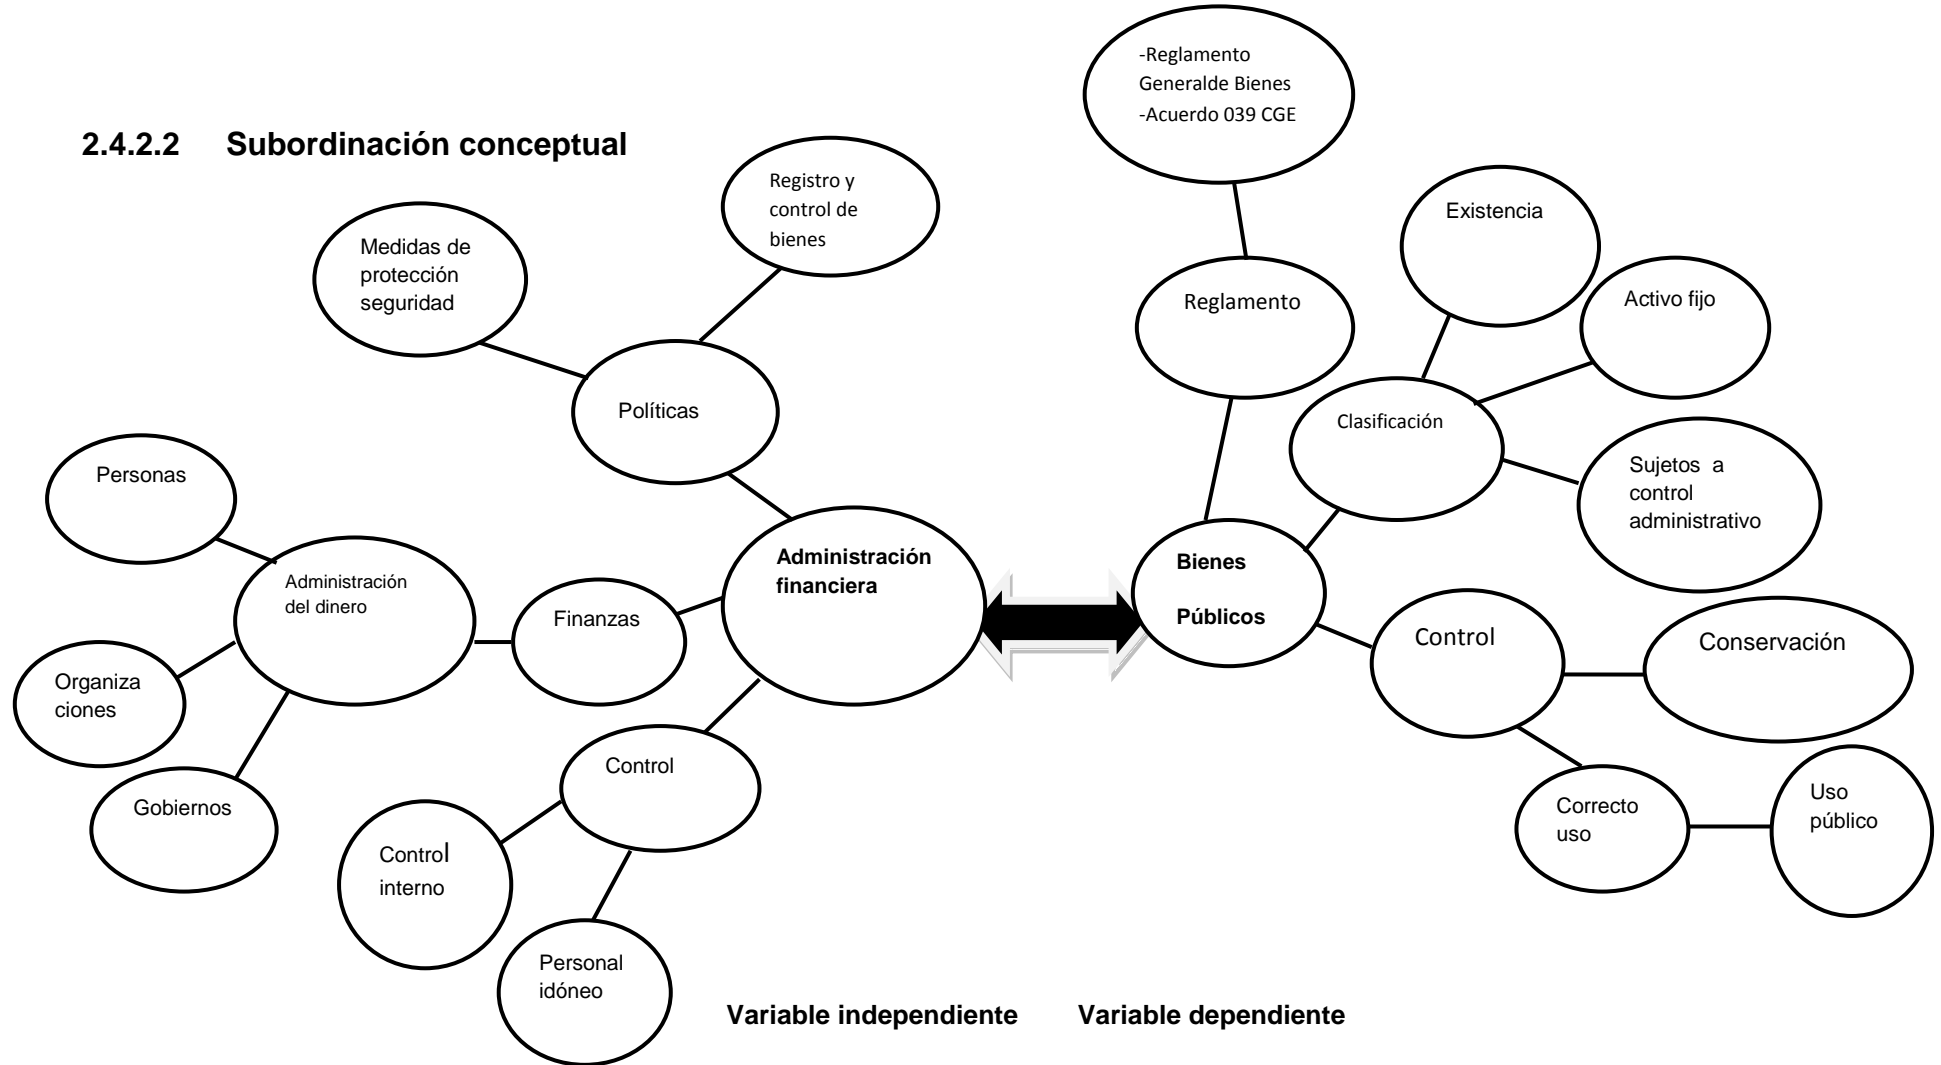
2.4.2.2 Subordinación conceptual

-Reglamento Generalde Bienes -Acuerdo 039 CGE

Registro y control de bienes

Medidas de protección seguridad

Políticas

Personas

Administración del dinero

Organiza ciones

Gobiernos

Finanzas

Administración financiera

Control

Control interno

Personal idóneo

Reglamento

Existencia

Activo fijo

Clasificación

Sujetos a control administrativo

Bienes Públicos

Control

Conservación

Correcto uso

Uso público

Variable independiente Variable dependiente